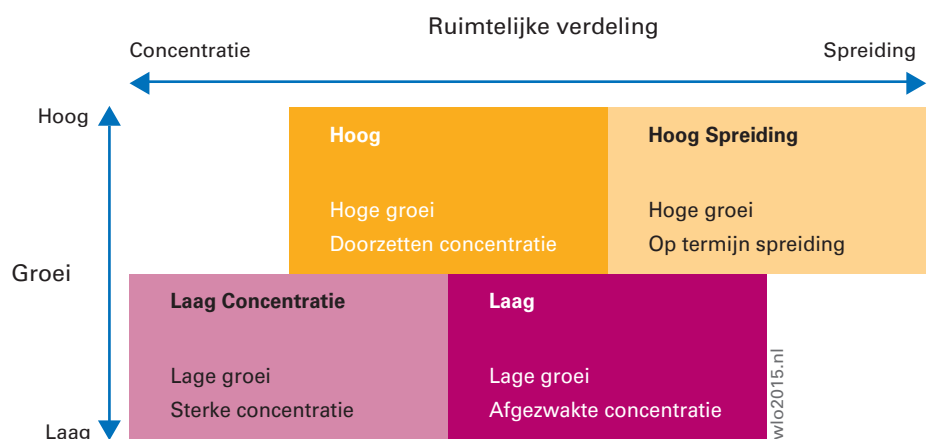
Ruimtelijke verdeling

Concentratie

Spreiding

Hoog

Groei

Laag

Hoog

Hoge groei
Doorzetten concentratie

Hoog Spreiding

Hoge groei
Op termijn spreiding

Laag Concentratie

Lage groei
Sterke concentratie

Laag

Lage groei
Afgezwakte concentratie

wlo2015.nl